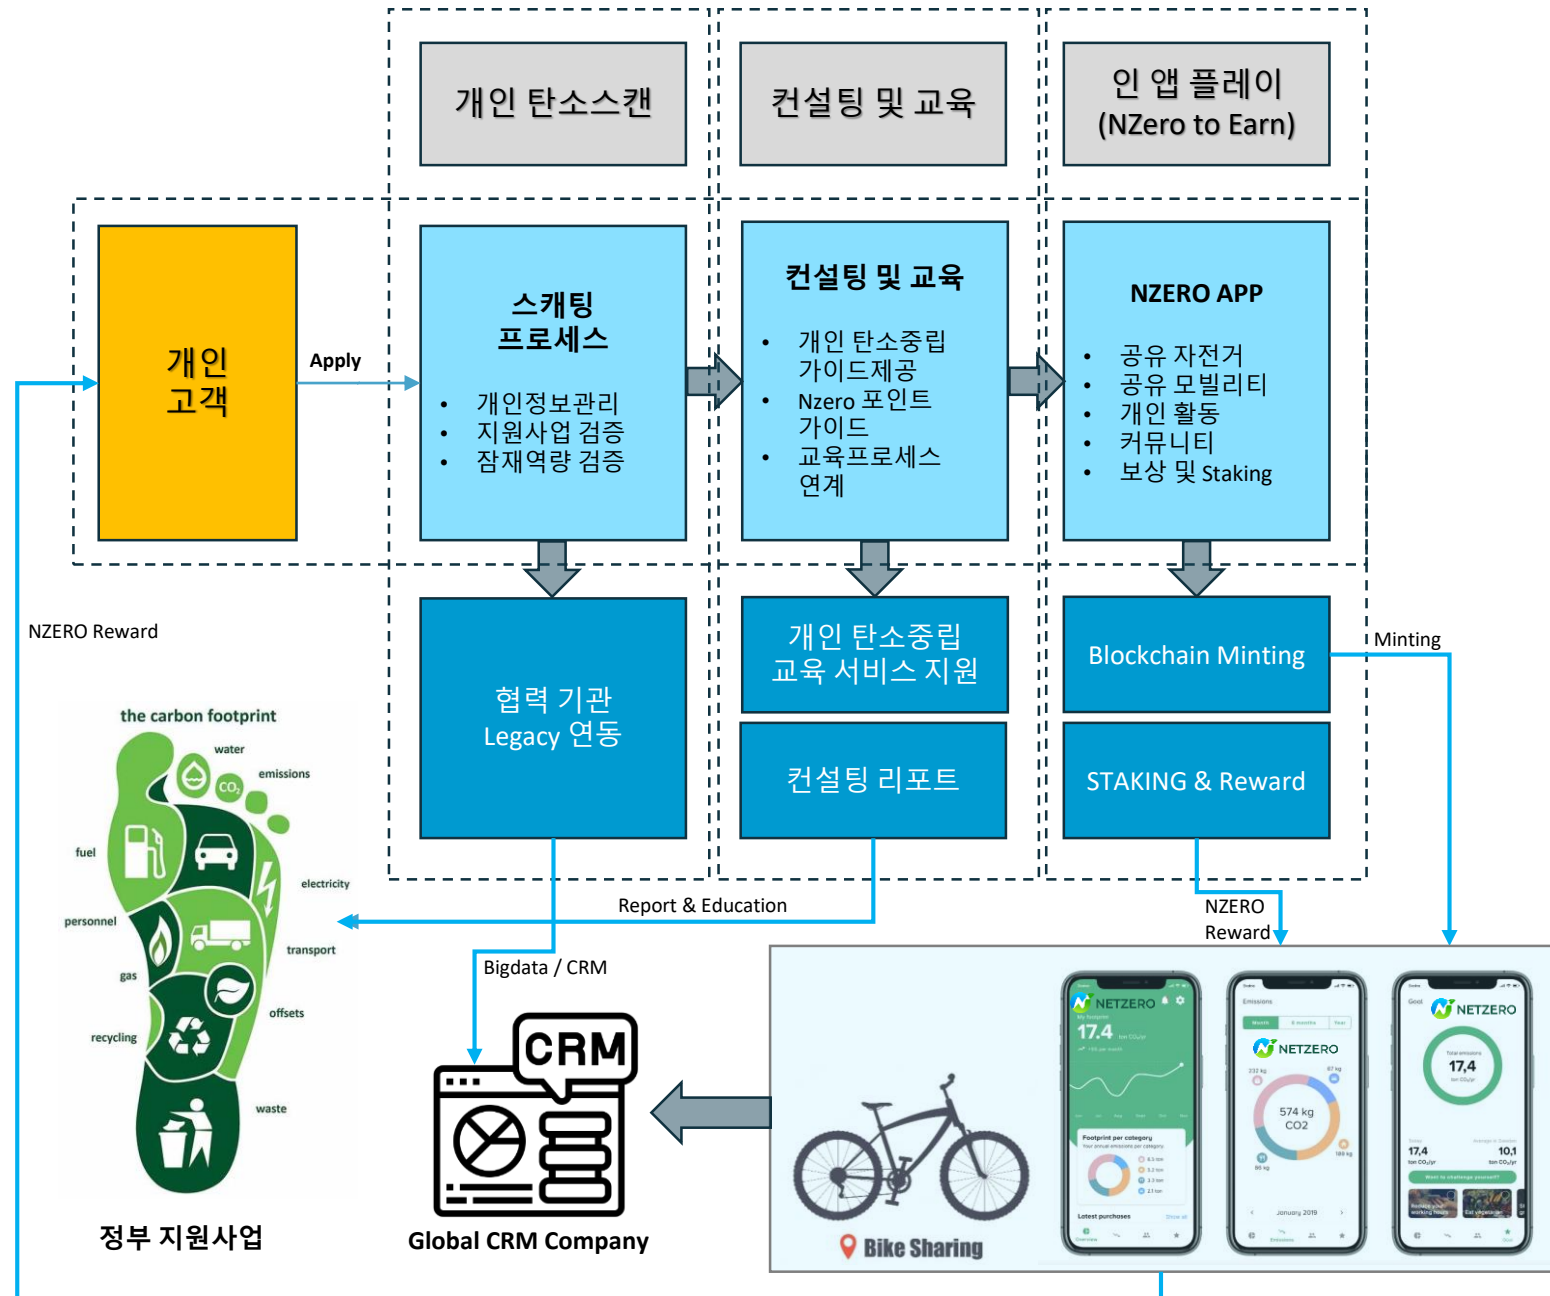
개인 탄소스캔

컨설팅 및 교육

인 앱 플레이 (NZero to Earn)

개인 고객

Apply

스캐팅 프로세스

- 개인정보관리
- 지원사업 검증
- 잠재역량 검증

컨설팅 및 교육

- 개인 탄소중립 가이드제공
- Nzero 포인트 가이드
- 교육프로세스 연계

NZERO APP

- 공유 자전거
- 공유 모빌리티
- 개인 활동
- 커뮤니티
- 보상 및 Staking

NZERO Reward

협력 기관 Legacy 연동

개인 탄소중립 교육 서비스 지원

컨설팅 리포트

Blockchain Minting

STAKING & Reward

Minting

the carbon footprint

water

emissions

$CO_2$

fuel

electricity

personnel

transport

gas

offsets

recycling

waste

Report & Education

NZERO Reward

Bigdata / CRM

CRM

NETZERO

17.4

NETZERO

574 kg CO2

NETZERO

17,4

17,4

10,1

Bike Sharing

정부 지원사업

Global CRM Company